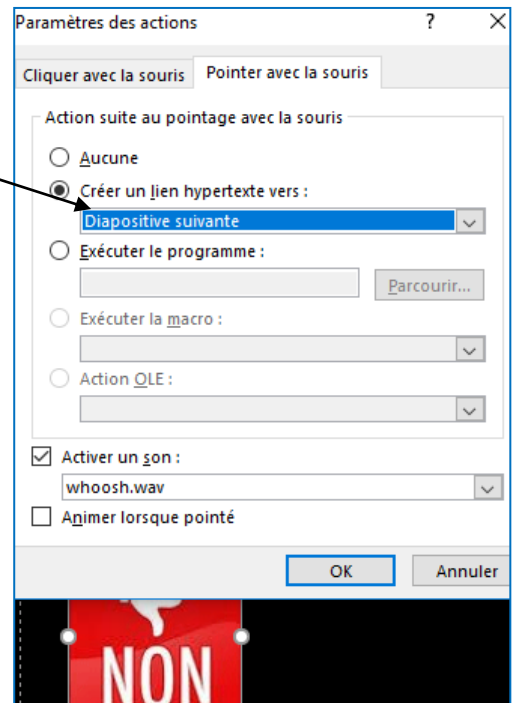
Paramètres des actions ? X

Cliquer avec la souris | Pointer avec la souris

Action suite au pointage avec la souris

Aucune

Créer un lien hypertexte vers :

Diapositive suivante

Exécuter le programme :

Parcourir...

Exécuter la macro :

Action OLE :

Activer un son :

whoosh.wav

Animer lorsque pointé

OK Annuler

NON